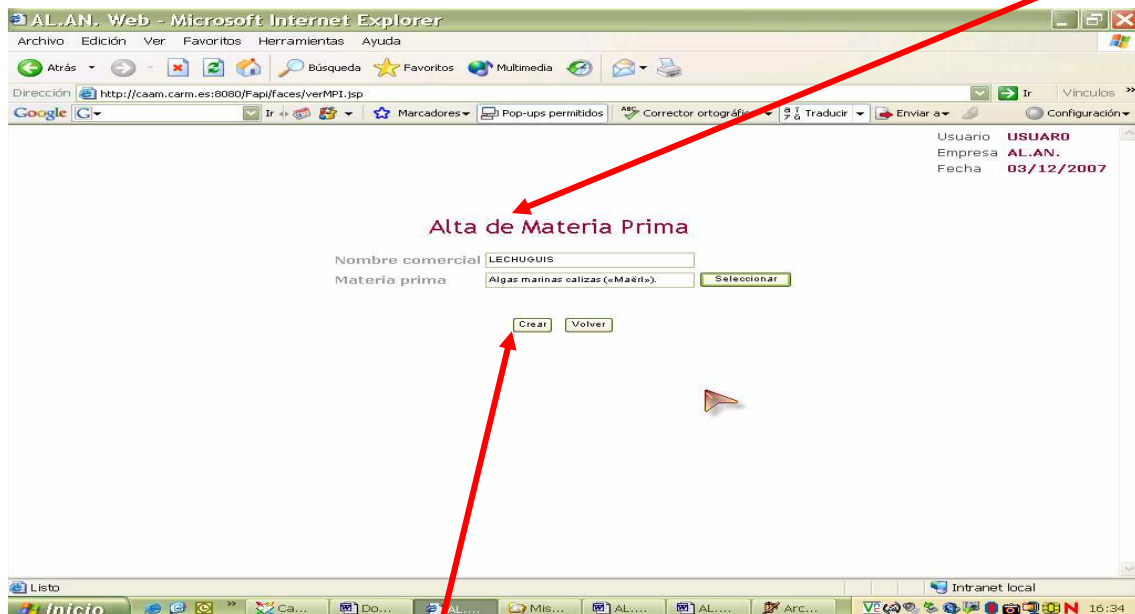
AL.AN. Web - Microsoft Internet Explorer

Archivo Edición Ver Favoritos Herramientas Ayuda

Atrás Búsqueda Favoritos Multimedia

Dirección http://caam.carm.es:8080/Fapi/faces/verMPI.jsp Ir Vínculos

Google G Ir Marcadores Pop-ups permitidos Corrector ortográfi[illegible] Traducir Enviar a Configuración

Usuario USUARO
Empresa AL.AN.
Fecha 03/12/2007

Alta de Materia Prima

Nombre comercial LECHUGUIS
Materia prima Algas marinas calizas («Maërl»). Seleccionar

Crear Volver

Listo Intranet local

Inicio Ca... Do... AL... Mis... AL.... AL.... Arc... 16:34